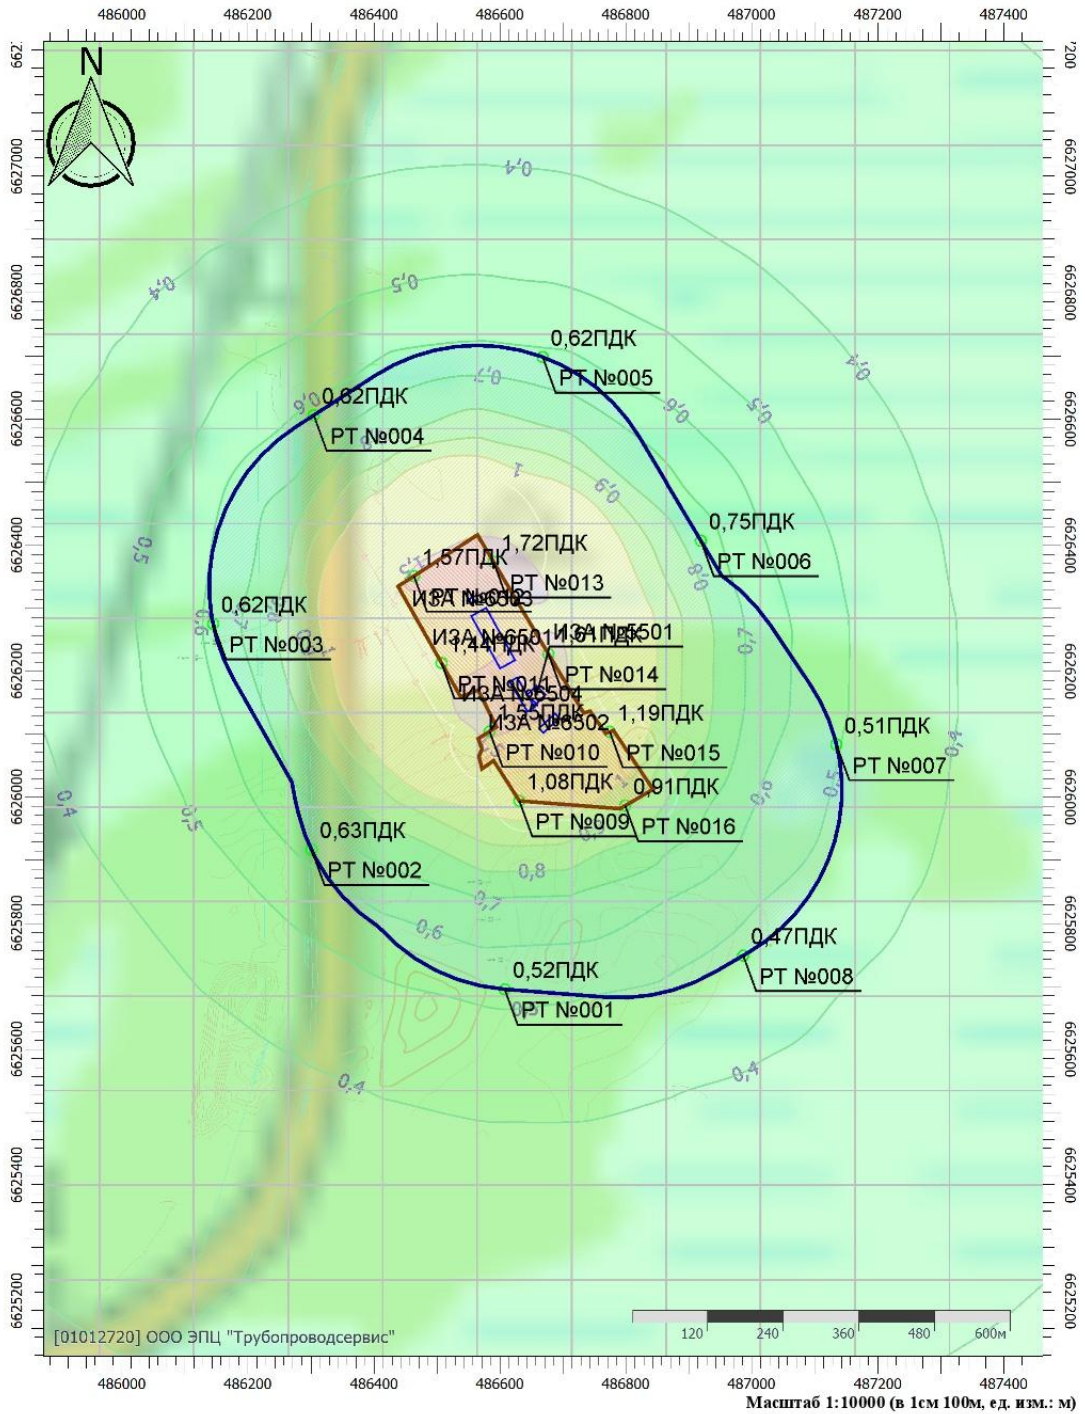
486000 486200 486400 486600 486800 487000 487200 487400

N

6627000 6626800 6626600 6626400 6626200 6626000 6625800 6625600 6625400 6625200

0,4
0,5
0,4
0,62ПДК
РТ №005
0,7
0,6
0,5
0,4
0,6
0,62ПДК
РТ №004
1
0,9
0,75ПДК
РТ №006
0,5
1,72ПДК
1,57ПДК
РТ №013
0,8
ИЗА №6503
РТ №012
0,62ПДК
РТ №003
0,6
ИЗА №6501
ИЗА №6505
1,41ПДК
1,44ПДК
0,7
РТ №014
РТ №011
ИЗА №6504
1,25ПДК
ИЗА №6502
1,19ПДК
0,51ПДК
РТ №010
РТ №015
РТ №007
0,4
0,4
1,08ПДК
0,91ПДК
0,5
0,6
0,5
РТ №009
РТ №016
0,63ПДК
РТ №002
0,8
0,7
0,6
0,47ПДК
РТ №008
0,52ПДК
РТ №001
0,4
0,4

[01012720] ООО ЭПЦ "Трубопроводсервис"
120 240 360 480 600м

486000 486200 486400 486600 486800 487000 487200 487400
Масштаб 1:10000 (в 1см 100м, ед. изм.: м)